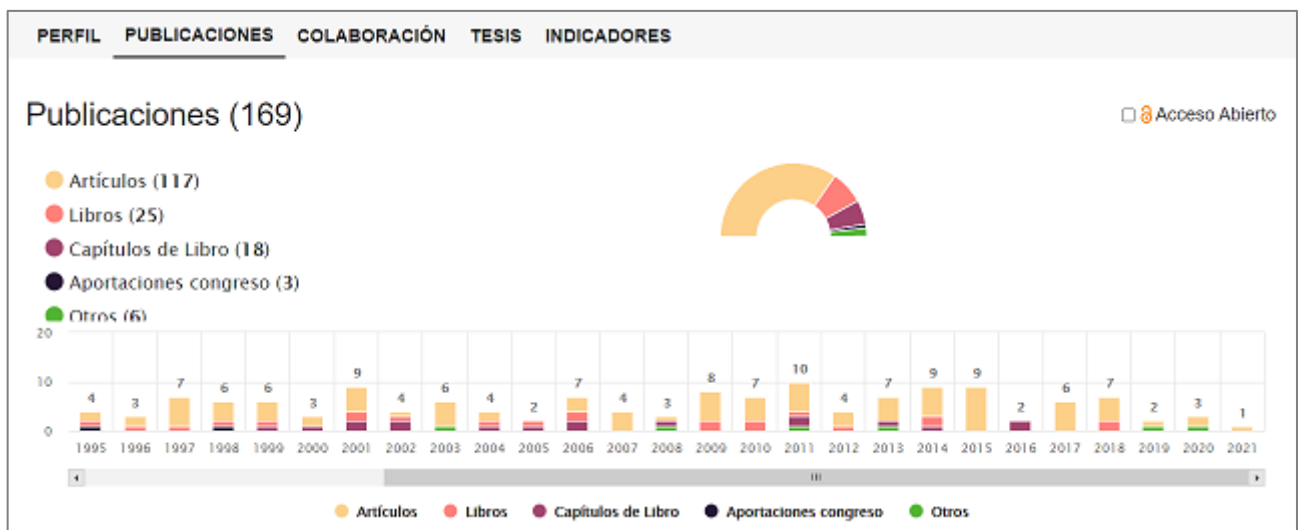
PERFIL PUBLICACIONES COLABORACIÓN TESIS INDICADORES

Publicaciones (169)

Acceso Abierto

Artículos (117)
Libros (25)
Capítulos de Libro (18)
Aportaciones congreso (3)
Otros (6)

| 20 | | | | | | | | | | | | | | | | | | | | | | | | | | |
|---|---|---|---|---|---|---|---|---|---|---|---|---|---|---|---|---|---|---|---|---|---|---|---|---|---|---|
| 10 | 4 | 3 | 7 | 6 | 6 | 3 | 9 | 4 | 6 | 4 | 2 | 7 | 4 | 3 | 8 | 7 | 10 | 4 | 7 | 9 | 9 | 2 | 6 | 7 | 2 | 3 | 1 |
| 0 | 1995 | 1996 | 1997 | 1998 | 1999 | 2000 | 2001 | 2002 | 2003 | 2004 | 2005 | 2006 | 2007 | 2008 | 2009 | 2010 | 2011 | 2012 | 2013 | 2014 | 2015 | 2016 | 2017 | 2018 | 2019 | 2020 | 2021 |

Artículos Libros Capítulos de Libro Aportaciones congreso Otros